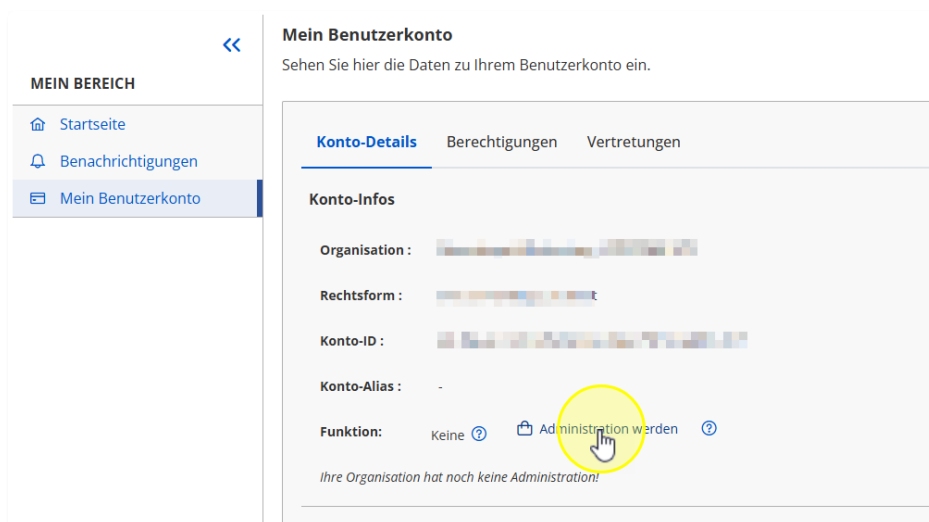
MEIN BEREICH

Startseite

Benachrichtigungen

Mein Benutzerkonto

Mein Benutzerkonto

Sehen Sie hier die Daten zu Ihrem Benutzerkonto ein.

Konto-Details Berechtigungen Vertretungen

Konto-Infos

Organisation : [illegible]

Rechtsform : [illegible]

Konto-ID : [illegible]

Konto-Alias : -

Funktion: Keine Administration werden

Ihre Organisation hat noch keine Administration!